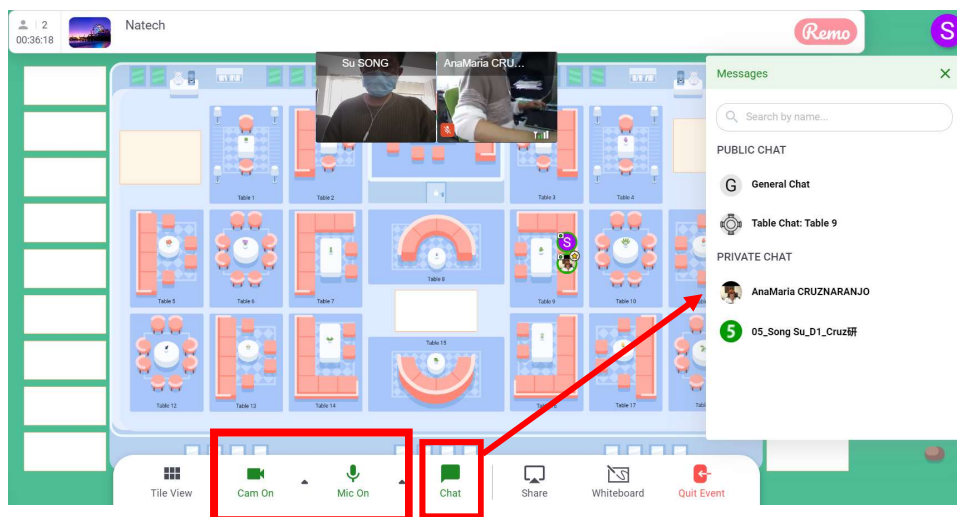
2
00:36:18
Natech
Remo
S

Su SONG
AnaMaria CRU...

Messages
Search by name...
PUBLIC CHAT
G General Chat
Table Chat: Table 9
PRIVATE CHAT
AnaMaria CRUZNARANJO
5 05_Song Su_D1_Cruz研

Table 1
Table 2
Table 3
Table 4
Table 5
Table 6
Table 7
Table 8
Table 9
Table 10
Table 12
Table 13
Table 14
Table 15
Table 17

Tile View
Cam On
Mic On
Chat
Share
Whiteboard
Quit Event